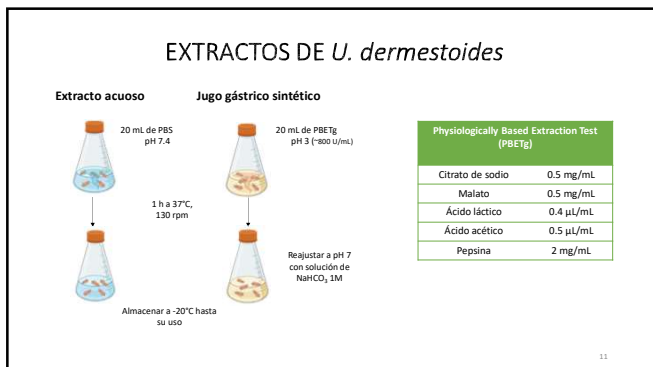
EXTRACTOS DE U. dermestoides

Extracto acuoso

Jugo gástrico sintético

20 mL de PBS pH 7.4

20 mL de PBETg pH 3 (~800 U/mL)

1 h a 37°C, 130 rpm

Reajustar a pH 7 con solución de $NaHCO_3$ 1M

Almacenar a -20°C hasta su uso

| Physiologically Based Extraction Test (PBETg) | |
|---|---|
| Citrato de sodio | 0.5 mg/mL |
| Malato | 0.5 mg/mL |
| Ácido láctico | 0.4 µL/mL |
| Ácido acético | 0.5 µL/mL |
| Pepsina | 2 mg/mL |

11